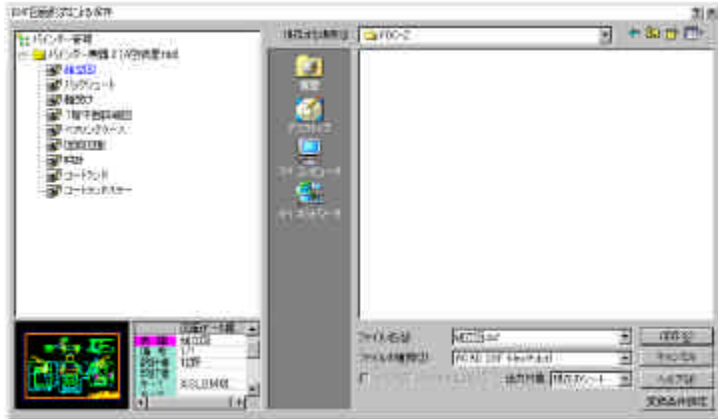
DXF図面形式による保存

バインダー管理
バインダー無題1(バインダー).bnd
組立図
パッケージ
組立図
1階平面詳細図
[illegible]
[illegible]
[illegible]
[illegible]
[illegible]

保存する場所(I): FDD-Z

履歴
デスクトップ
マイコンピュータ
マイネットワーク

ファイル名(N): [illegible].dxf
ファイルの種類(T): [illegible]
出力対象 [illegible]

保存(S)
キャンセル
ヘルプ(H)
変換条件設定